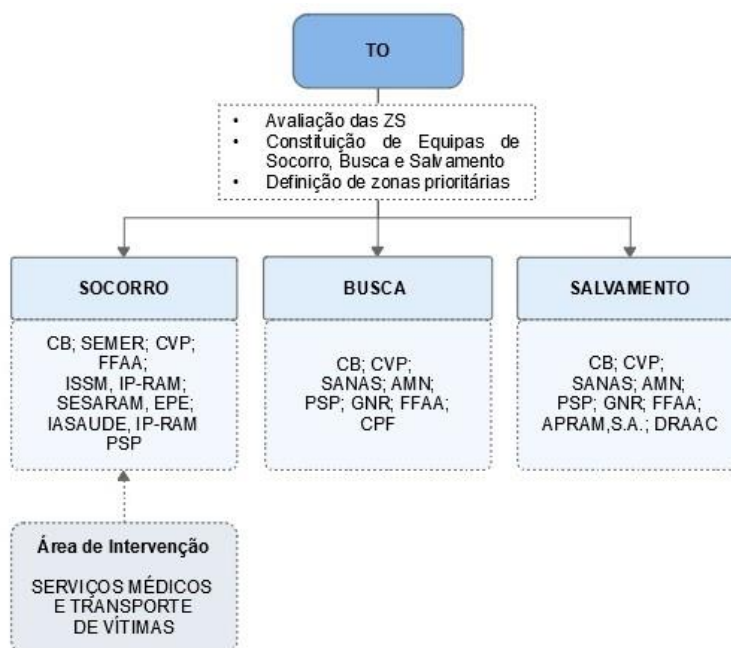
TO

- Avaliação das ZS
- Constituição de Equipas de Socorro, Busca e Salvamento
- Definição de zonas prioritárias

SOCORRO

CB; SEMER; CVP; FFAA; ISSM, IP-RAM; SESARAM, EPE; IASAUDE, IP-RAM PSP

BUSCA

CB; CVP; SANAS; AMN; PSP; GNR; FFAA; CPF

SALVAMENTO

CB; CVP; SANAS; AMN; PSP; GNR; FFAA; APRAM,S.A.; DRAAC

Área de Intervenção

SERVIÇOS MÉDICOS E TRANSPORTE DE VÍTIMAS